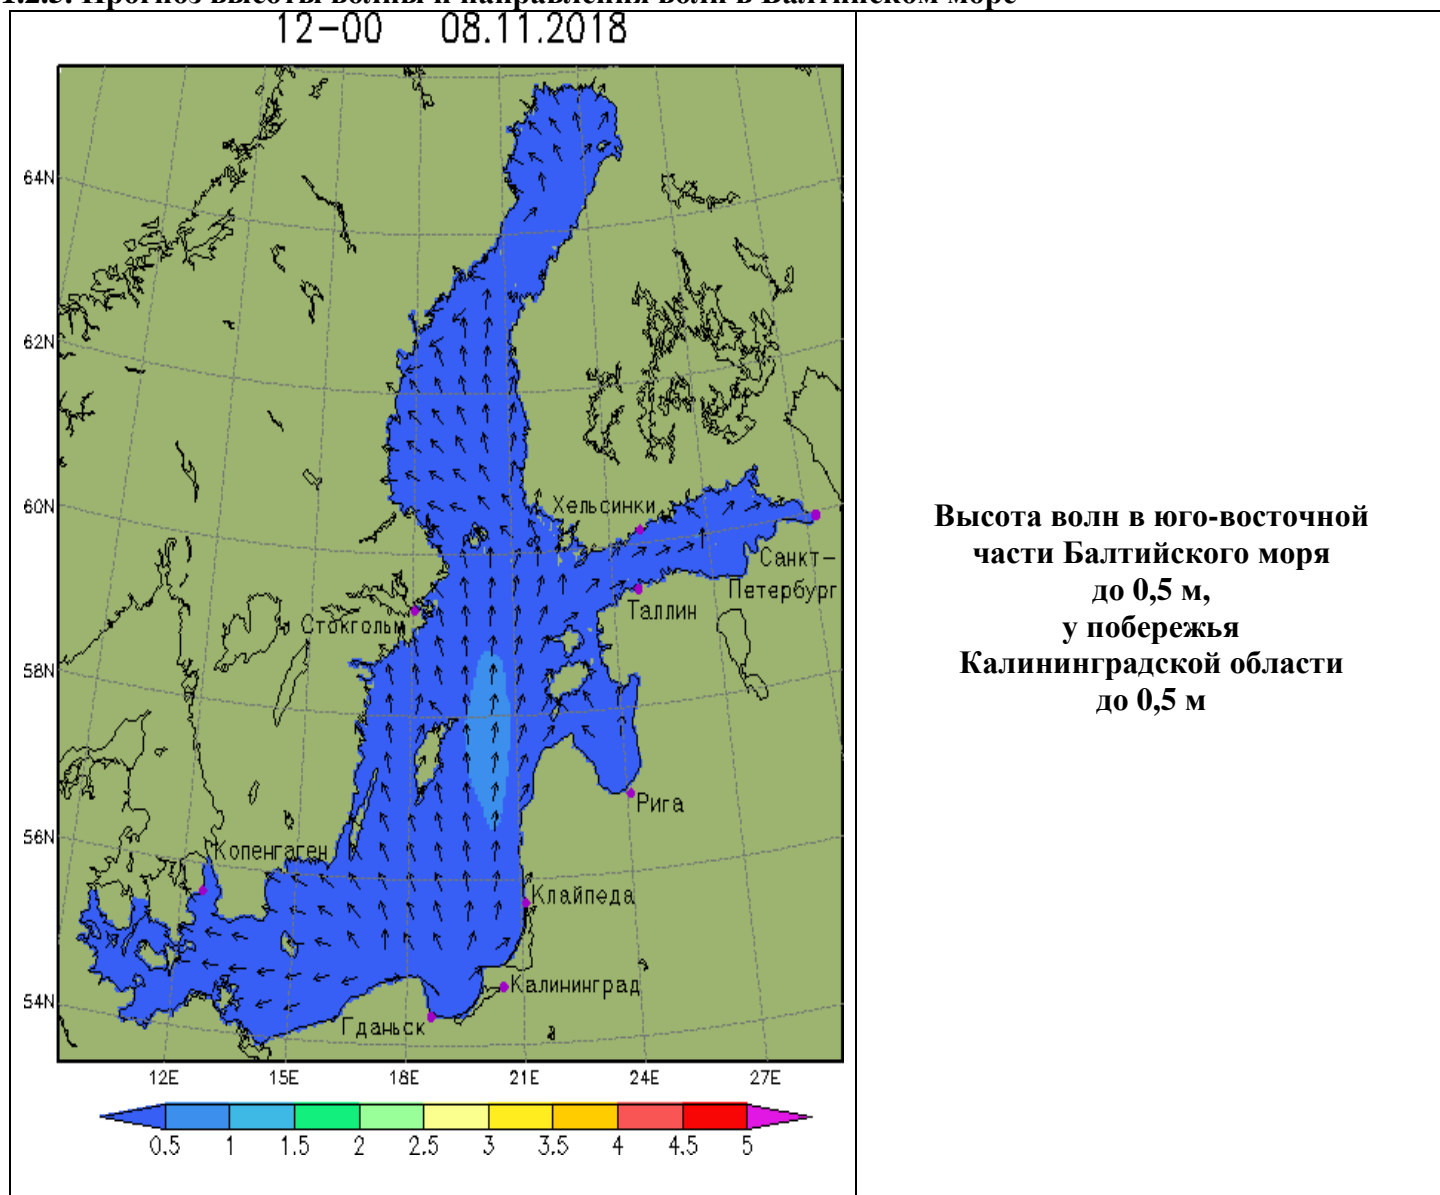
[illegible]

12-00 08.11.2018

64N
62N
60N
58N
56N
54N

Хельсинки
Санкт-Петербург
Таллин
Стокгольм
Рига
Копенгаген
Клайпеда
Калининград
Гданьск

12E 15E 18E 21E 24E 27E

0.5 1 1.5 2 2.5 3 3.5 4 4.5 5

**Высота волн в юго-восточной части Балтийского моря до 0,5 м, у побережья Калининградской области до 0,5 м**